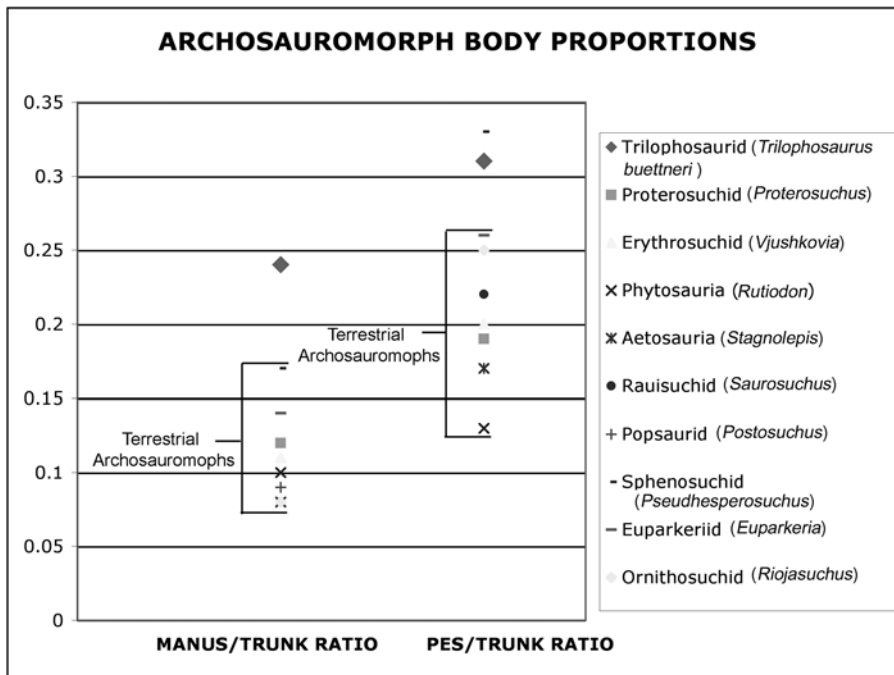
ARCHOSAUROMORPH BODY PROPORTIONS

0.35
0.3
0.25
0.2
0.15
0.1
0.05
0

Terrestrial Archosauromophs

Terrestrial Archosauromophs

MANUS/TRUNK RATIO
PES/TRUNK RATIO

◆ Trilophosaurid (*Trilophosaurus buettneri*)
■ Proterosuchid (*Proterosuchus*)
▲ Erythrosuchid (*Vjushkovia*)
× Phytosauria (*Rutiodon*)
✱ Aetosauria (*Stagnolepis*)
● Rauisuchid (*Saurosuchus*)
+ Popsaurid (*Postosuchus*)
- Sphenosuchid (*Pseudhesperosuchus*)
– Euparkeriid (*Euparkeria*)
◆ Ornithosuchid (*Riojasuchus*)